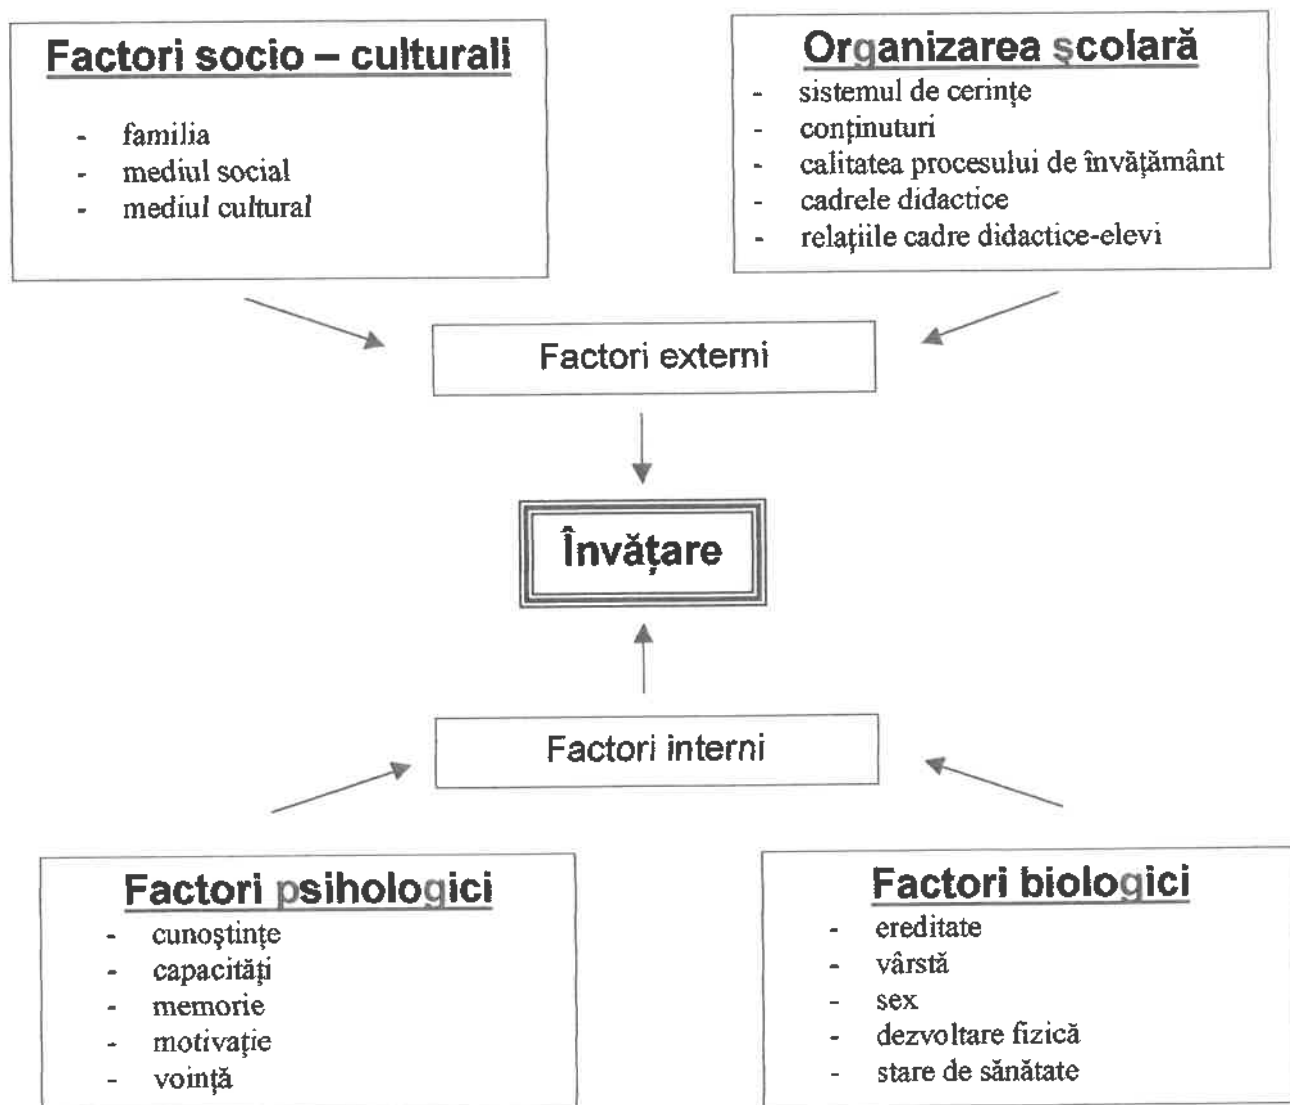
Factori socio – culturali

- familia
- mediul social
- mediul cultural

Organizarea şcolară

- sistemul de cerinţe
- conţinuturi
- calitatea procesului de învăţământ
- cadrele didactice
- relaţiile cadre didactice-elevi

Factori externi

Învăţare

Factori interni

Factori psihologici

- cunoştinţe
- capacităţi
- memorie
- motivaţie
- voinţă

Factori biologici

- ereditate
- vârstă
- sex
- dezvoltare fizică
- stare de sănătate